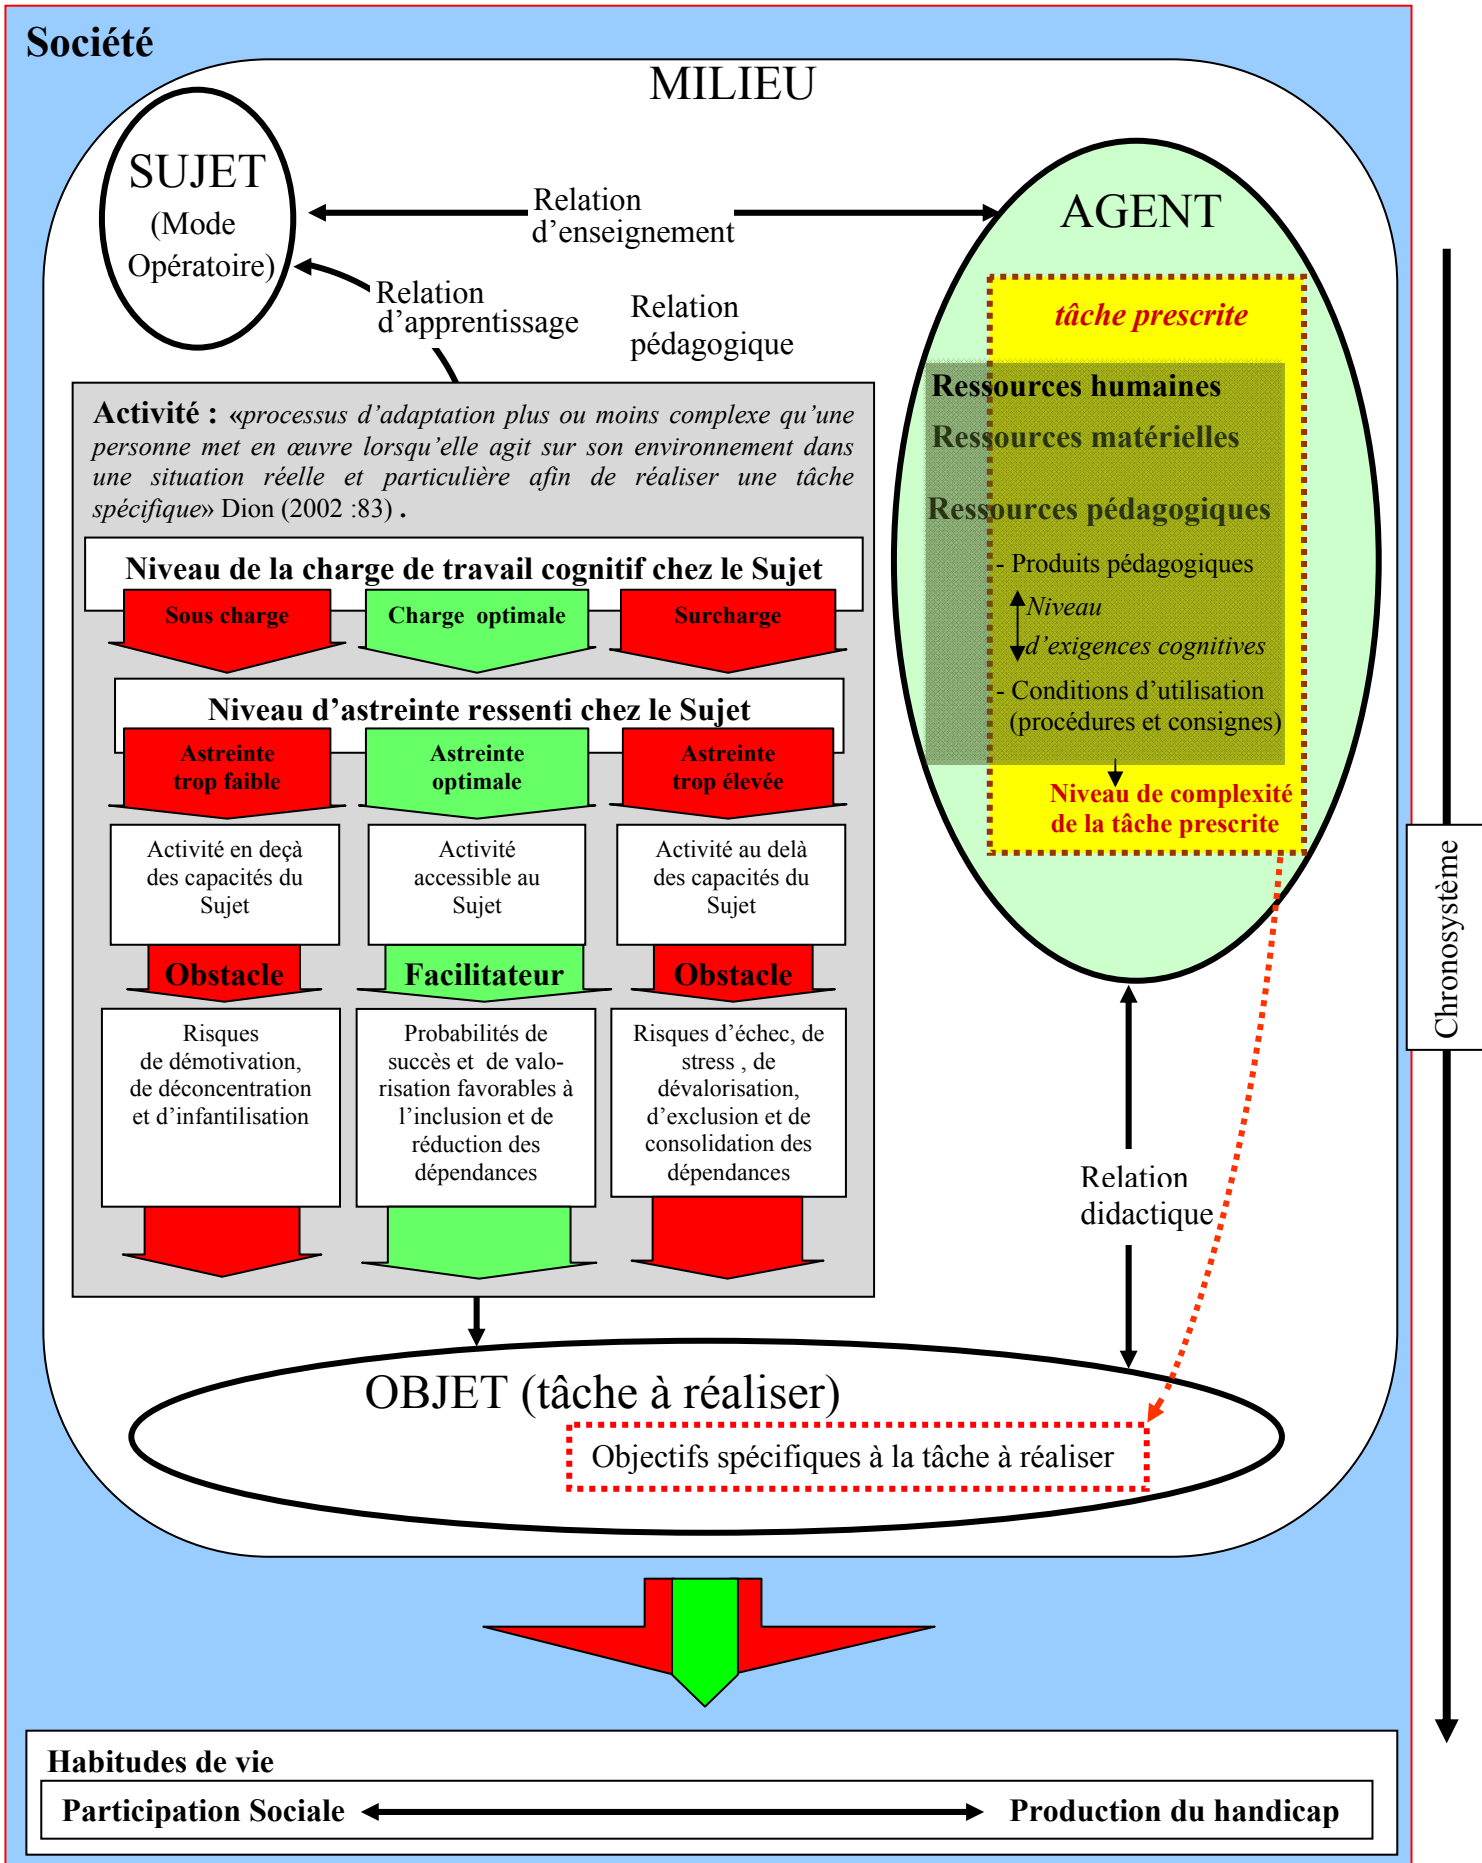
Société

MILIEU

SUJET
(Mode Opératoire)

Relation d'enseignement

AGENT

Relation d'apprentissage

Relation pédagogique

tâche prescrite

Ressources humaines
Ressources matérielles

Ressources pédagogiques

- Produits pédagogiques
Niveau d'exigences cognitives
- Conditions d'utilisation (procédures et consignes)

Niveau de complexité de la tâche prescrite

Activité : «processus d'adaptation plus ou moins complexe qu'une personne met en œuvre lorsqu'elle agit sur son environnement dans une situation réelle et particulière afin de réaliser une tâche spécifique» Dion (2002 :83) .

Niveau de la charge de travail cognitif chez le Sujet

Sous charge
Charge optimale
Surcharge

Niveau d'astreinte ressenti chez le Sujet

Astreinte trop faible
Astreinte optimale
Astreinte trop élevée

Activité en deçà des capacités du Sujet
Activité accessible au Sujet
Activité au delà des capacités du Sujet

Obstacle
Facilitateur
Obstacle

Risques de démotivation, de déconcentration et d'infantilisation
Probabilités de succès et de valorisation favorables à l'inclusion et de réduction des dépendances
Risques d'échec, de stress , de dévalorisation, d'exclusion et de consolidation des dépendances

Relation didactique

Chronosystème

OBJET (tâche à réaliser)
Objectifs spécifiques à la tâche à réaliser

Habitudes de vie
Participation Sociale
Production du handicap